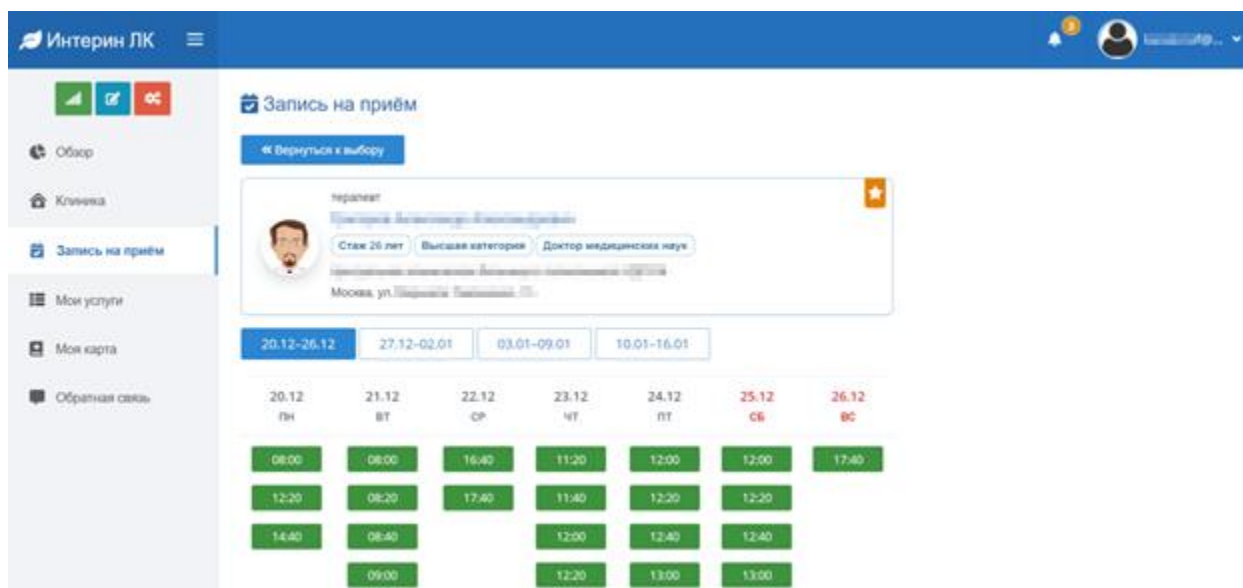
Интерин ЛК

3

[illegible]

Обзор

Клиника

Запись на приём

Мои услуги

Моя карта

Обратная связь

Запись на приём

« Вернуться к выбору

терапевт

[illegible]

Стаж 26 лет | Высшая категория | Доктор медицинских наук

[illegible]

Москва, ул. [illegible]

20.12–26.12 | 27.12–02.01 | 03.01–09.01 | 10.01–16.01

| 20.12 ПН | 21.12 ВТ | 22.12 СР | 23.12 ЧТ | 24.12 ПТ | 25.12 СБ | 26.12 ВС |
|---|---|---|---|---|---|---|
| 08:00 | 08:00 | 16:40 | 11:20 | 12:00 | 12:00 | 17:40 |
| 12:20 | 08:20 | 17:40 | 11:40 | 12:20 | 12:20 | |
| 14:40 | 08:40 | | 12:00 | 12:40 | 12:40 | |
| | 09:00 | | 12:20 | 13:00 | 13:00 | |